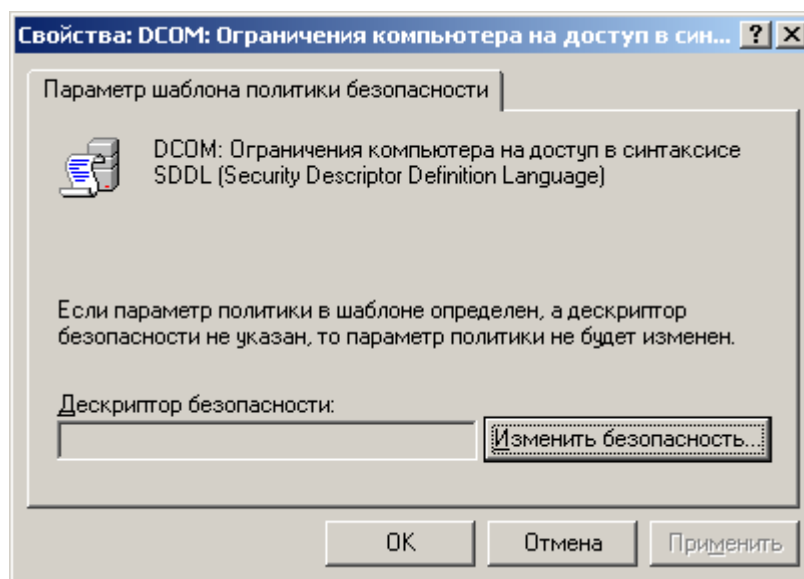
Свойства: DCOM: Ограничения компьютера на доступ в син... ? X

Параметр шаблона политики безопасности

DCOM: Ограничения компьютера на доступ в синтаксисе SDDL (Security Descriptor Definition Language)

Если параметр политики в шаблоне определен, а дескриптор безопасности не указан, то параметр политики не будет изменен.

Дескриптор безопасности:

Изменить безопасность...

OK

Отмена

Применить